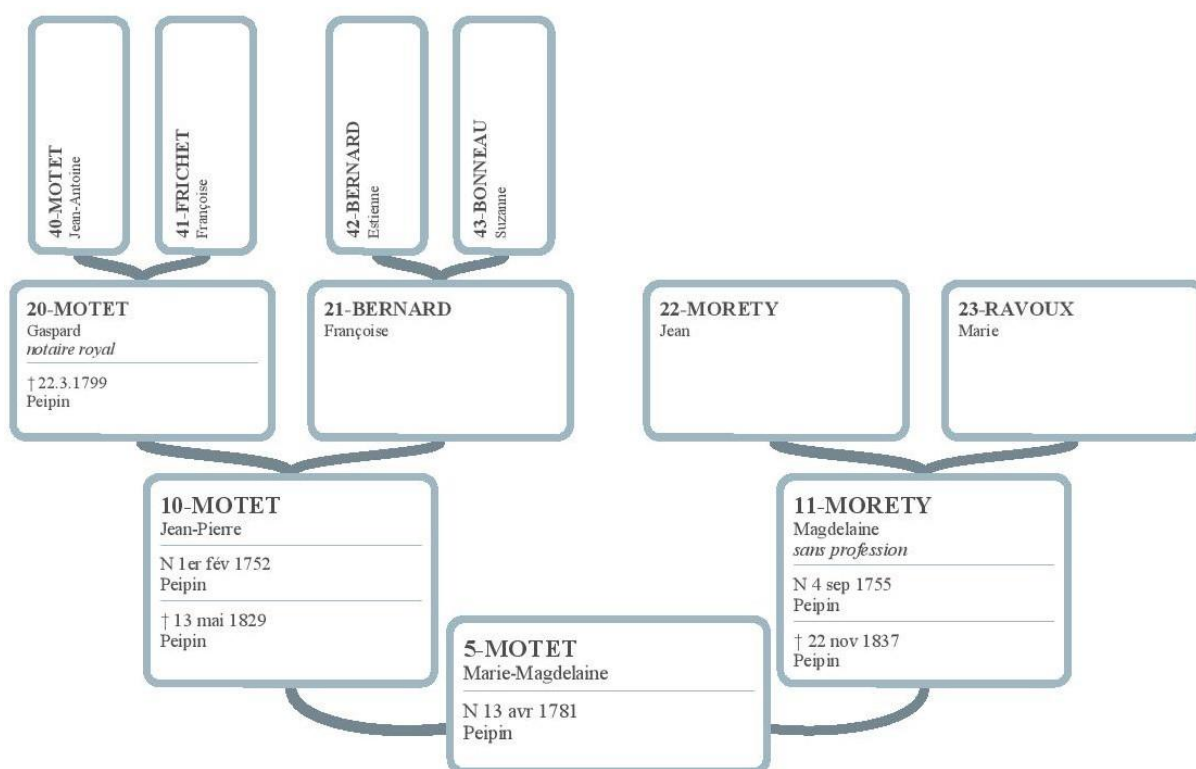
40-MOTET
Jean-Antoine

41-FRICHET
Françoise

42-BERNARD
Estienne

43-BONNEAU
Suzanne

20-MOTET
Gaspard
*notaire royal*
† 22.3.1799
Peipin

21-BERNARD
Françoise

22-MORETY
Jean

23-RAVOUX
Marie

10-MOTET
Jean-Pierre
N 1er fév 1752
Peipin
† 13 mai 1829
Peipin

11-MORETY
Magdelaine
*sans profession*
N 4 sep 1755
Peipin
† 22 nov 1837
Peipin

5-MOTET
Marie-Magdelaine
N 13 avr 1781
Peipin